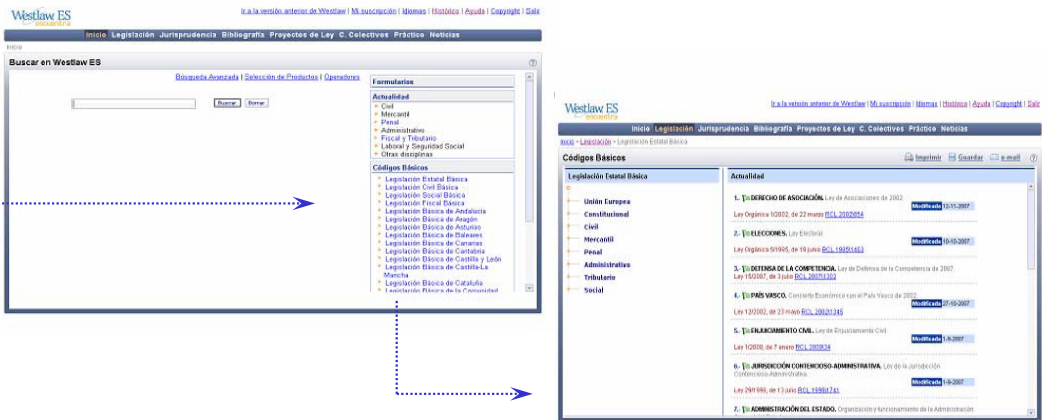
Westlaw ES encuentra

Ir a la versión anterior de Westlaw | Mi suscripción | Idiomas | Histórico | Ayuda | Copyright | Salir

Inicio Legislación Jurisprudencia Bibliografía Proyectos de Ley C. Colectivos Práctico Noticias

Inicio

Buscar en Westlaw ES

Búsqueda Avanzada | Selección de Productos | Operadores

Buscar Borrar

Formularios

Actualidad
Civil
Mercantil
Penal
Administrativo
Fiscal y Tributario
Laboral y Seguridad Social
Otras disciplinas

Códigos Básicos
Legislación Estatal Básica
Legislación Civil Básica
Legislación Social Básica
Legislación Fiscal Básica
Legislación Básica de Andalucía
Legislación Básica de Aragón
Legislación Básica de Asturias
Legislación Básica de Baleares
Legislación Básica de Canarias
Legislación Básica de Cantabria
Legislación Básica de Castilla y León
Legislación Básica de Castilla-La Mancha
Legislación Básica de Cataluña
Legislación Básica de la Comunidad

Westlaw ES encuentra

Ir a la versión anterior de Westlaw | Mi suscripción | Idiomas | Histórico | Ayuda | Copyright | Salir

Inicio Legislación Jurisprudencia Bibliografía Proyectos de Ley C. Colectivos Práctico Noticias

Inicio > Legislación > Legislación Estatal Básica

Códigos Básicos

Imprimir Guardar e-mail

Legislación Estatal Básica
Unión Europea
Constitucional
Civil
Mercantil
Penal
Administrativo
Tributario
Social

Actualidad

1. DERECHO DE ASOCIACIÓN. Ley de Asociaciones de 2002
Modificada 12-11-2007
Ley Orgánica 1/2002, de 22 marzo RCL 2002\854

2. ELECCIONES. Ley Electoral
Modificada 10-10-2007
Ley Orgánica 5/1985, de 19 junio RCL 1985\1463

3. DEFENSA DE LA COMPETENCIA. Ley de Defensa de la Competencia de 2007
Ley 15/2007, de 3 julio RCL 2007\1302

4. PAÍS VASCO. Concierto Económico con el País Vasco de 2002
Modificada 27-10-2007
Ley 12/2002, de 23 mayo RCL 2002\1345

5. ENJUICIAMIENTO CIVIL. Ley de Enjuiciamiento Civil
Modificada 1-8-2007
Ley 1/2000, de 7 enero RCL 2000\34

6. JURISDICCIÓN CONTENCIOSO-ADMINISTRATIVA. Ley de la Jurisdicción Contencioso-Administrativa
Modificada 1-8-2007
Ley 29/1998, de 13 julio RCL 1998\1741

7. ADMINISTRACIÓN DEL ESTADO. Organización y funcionamiento de la Administración